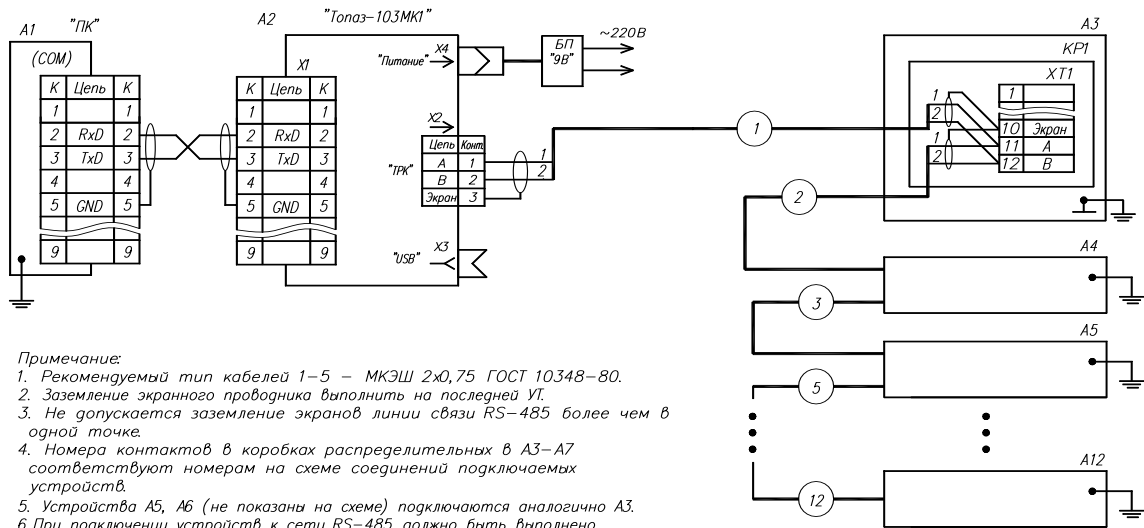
A1 "ПК"

(COM)

| К | Цепь | К |
|---|---|---|
| 1 | | 1 |
| 2 | RxD | 2 |
| 3 | TxD | 3 |
| 4 | | 4 |
| 5 | GND | 5 |
| 9 | | 9 |

A2 "Топаз-103МК1"

X1

| К | Цепь | К |
|---|---|---|
| 1 | | 1 |
| 2 | RxD | 2 |
| 3 | TxD | 3 |
| 4 | | 4 |
| 5 | GND | 5 |
| 9 | | 9 |

"Питание" X4

БП "9В"

~220В

X2

"ТРК"

| Цепь | Конт |
|---|---|
| A | 1 |
| B | 2 |
| Экран | 3 |

1
2

"USB" X3

1

A3

КР1

XT1

1
2
1
2

| 1 | |
|---|---|
| 10 | Экран |
| 11 | A |
| 12 | B |

2

A4

3

A5

5

A12

12

Примечание:
1. Рекомендуемый тип кабелей 1–5 – МКЭШ 2х0,75 ГОСТ 10348–80.
2. Заземление экранного проводника выполнить на последней УТ.
3. Не допускается заземление экранов линии связи RS–485 более чем в одной точке.
4. Номера контактов в коробках распределительных в А3–А7 соответствуют номерам на схеме соединений подключаемых устройств.
5. Устройства А5, А6 (не показаны на схеме) подключаются аналогично А3.
6 При подключении устройств к сети RS–485 должно быть выполнено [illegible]